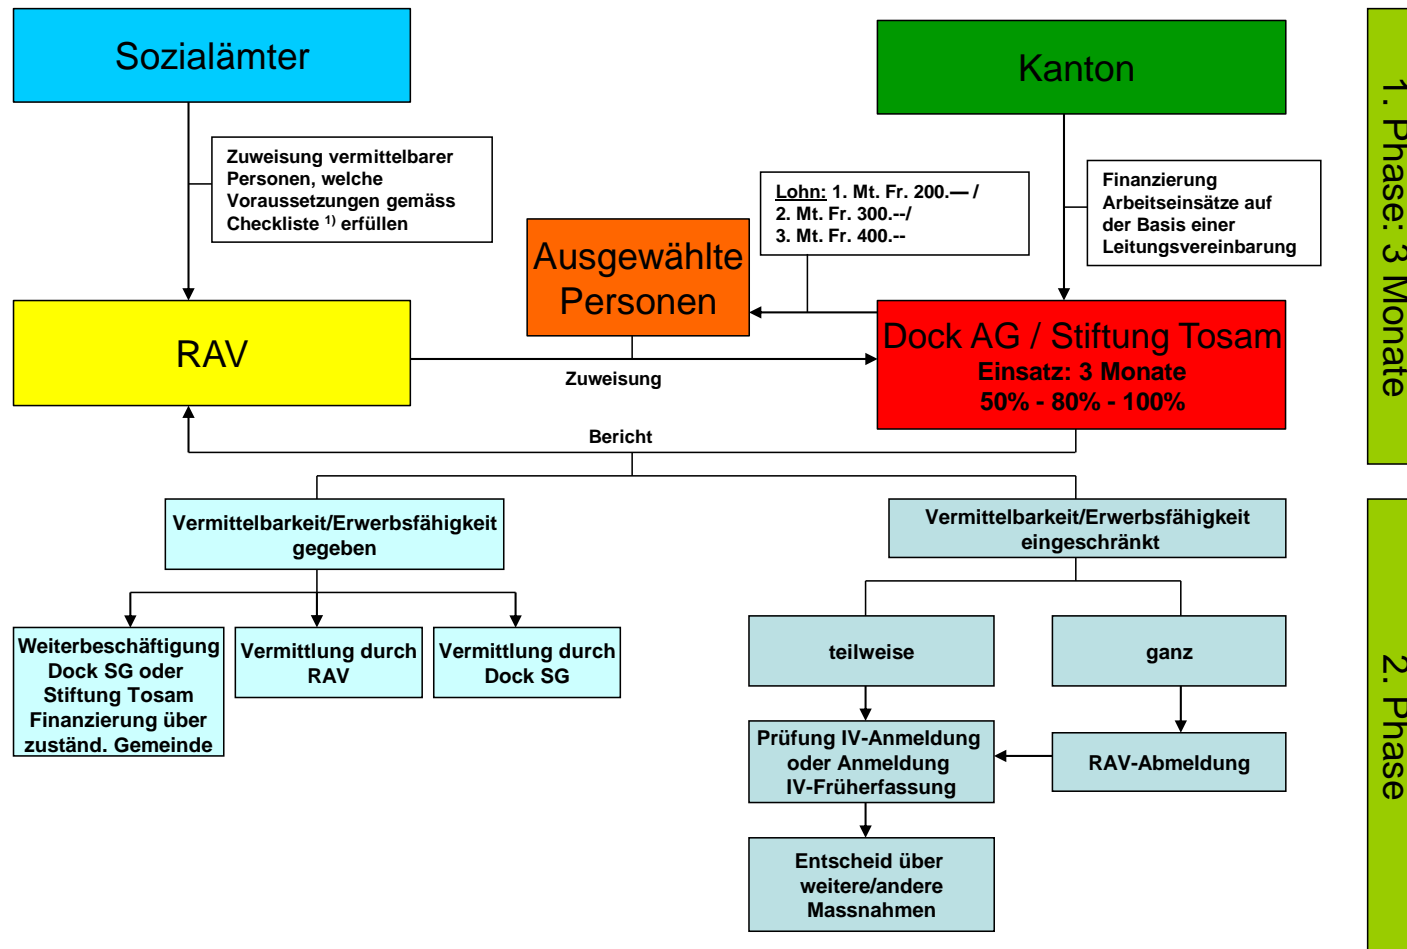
Sozialämter

Kanton

Zuweisung vermittelbarer Personen, welche Voraussetzungen gemäss Checkliste $^{1)}$ erfüllen

Lohn: 1. Mt. Fr. 200.— / 2. Mt. Fr. 300.--/ 3. Mt. Fr. 400.--

Finanzierung Arbeitseinsätze auf der Basis einer Leitungsvereinbarung

Ausgewählte Personen

RAV

Zuweisung

Dock AG / Stiftung Tosam
Einsatz: 3 Monate
50% - 80% - 100%

Bericht

1. Phase: 3 Monate

Vermittelbarkeit/Erwerbsfähigkeit gegeben

Vermittelbarkeit/Erwerbsfähigkeit eingeschränkt

Weiterbeschäftigung Dock SG oder Stiftung Tosam Finanzierung über zuständ. Gemeinde

Vermittlung durch RAV

Vermittlung durch Dock SG

teilweise

ganz

Prüfung IV-Anmeldung oder Anmeldung IV-Früherfassung

RAV-Abmeldung

Entscheid über weitere/andere Massnahmen

2. Phase